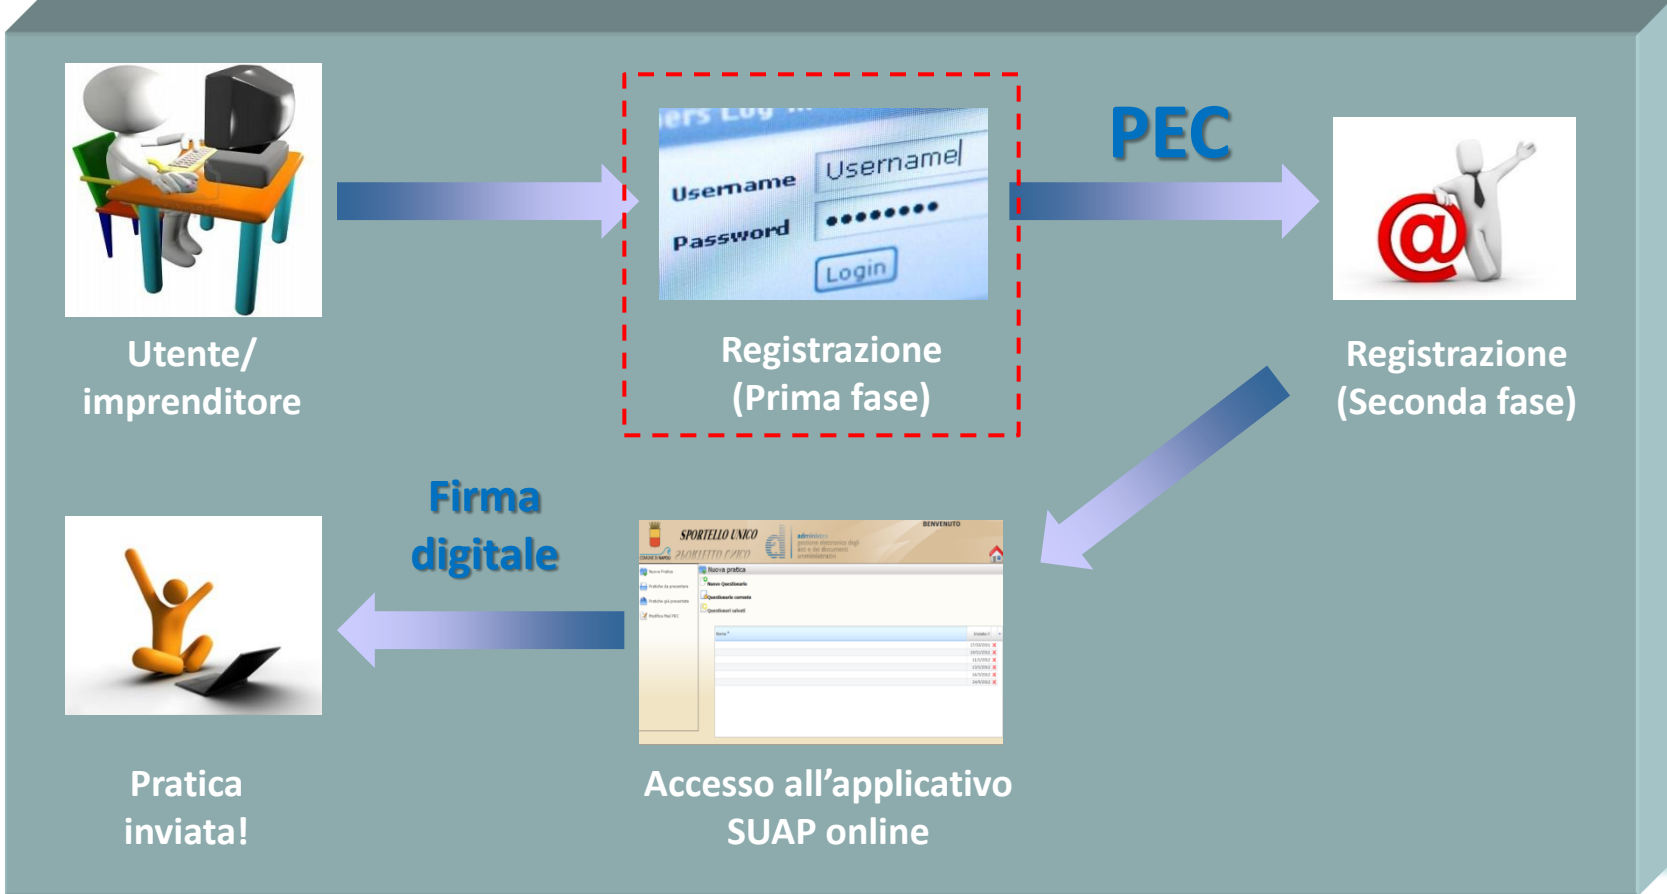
Username
Username
Password
••••••••
Login

PEC

Utente/ imprenditore

Registrazione (Prima fase)

Registrazione (Seconda fase)

Firma digitale

SPORTELLO UNICO
BENVENUTO
Nuova pratica
Nuovo Questionario

Pratica inviata!

Accesso all’applicativo SUAP online